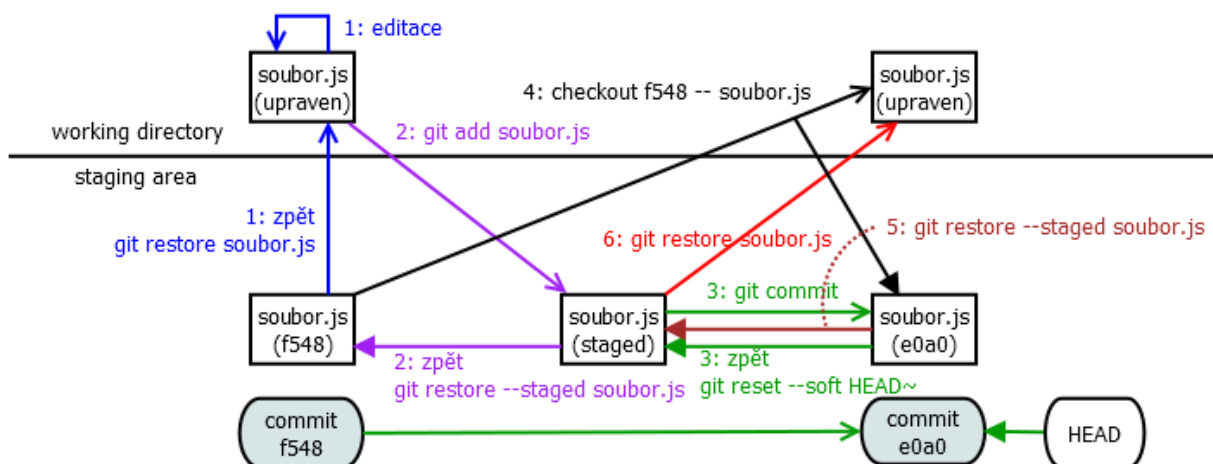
1: editace

soubor.js
(upraven)

4: checkout f548 -- soubor.js

soubor.js
(upraven)

working directory

2: git add soubor.js

staging area

1: zpět
git restore soubor.js

6: git restore soubor.js

5: git restore --staged soubor.js

3: git commit

soubor.js
(f548)

soubor.js
(staged)

soubor.js
(e0a0)

2: zpět
git restore --staged soubor.js

3: zpět
git reset --soft HEAD~

commit
f548

commit
e0a0

HEAD